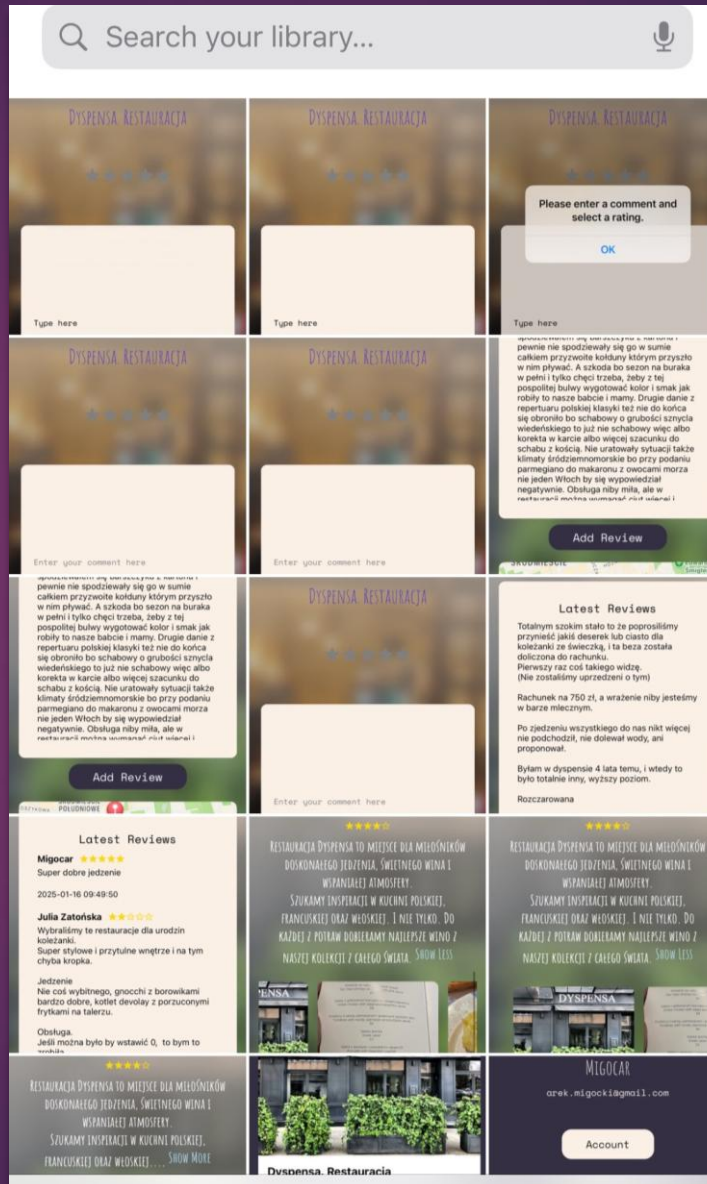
Search your library...

Dyspensa, Restauracja

Type here

Dyspensa, Restauracja

Type here

Dyspensa, Restauracja

Please enter a comment and select a rating.

OK

Type here

Dyspensa, Restauracja

Enter your comment here

Dyspensa, Restauracja

Enter your comment here

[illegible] całkiem przyzwoite kołduny którym przyszło w nim pływać. A szkoda bo sezon na buraka w pełni i tylko chęci trzeba, żeby z tej pospolitej bulwy wygotować kolor i smak jak robiły to nasze babcie i mamy. Drugie danie z repertuaru polskiej klasyki też nie do końca się obroniło bo schabowy o grubości sznycla wiedeńskiego to już nie schabowy więc albo korekta w karcie albo więcej szacunku do schabu z kością. Nie uratowały sytuacji także klimaty śródziemnomorskie bo przy podaniu parmegiano do makaronu z owocami morza nie jeden Włoch by się wypowiedział negatywnie. Obsługa niby miła, ale w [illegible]

Add Review

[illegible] pewnie nie spodziewały się go w sumie całkiem przyzwoite kołduny którym przyszło w nim pływać. A szkoda bo sezon na buraka w pełni i tylko chęci trzeba, żeby z tej pospolitej bulwy wygotować kolor i smak jak robiły to nasze babcie i mamy. Drugie danie z repertuaru polskiej klasyki też nie do końca się obroniło bo schabowy o grubości sznycla wiedeńskiego to już nie schabowy więc albo korekta w karcie albo więcej szacunku do schabu z kością. Nie uratowały sytuacji także klimaty śródziemnomorskie bo przy podaniu parmegiano do makaronu z owocami morza nie jeden Włoch by się wypowiedział negatywnie. Obsługa niby miła, ale w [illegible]

Add Review

Dyspensa, Restauracja

Enter your comment here

Latest Reviews

Totalnym szokim stało to że poprosiliśmy przynieść jakiś deserek lub ciasto dla koleżanki ze świeczką, i ta beza została doliczona do rachunku.
Pierwszy raz coś takiego widzę.
(Nie zostaliśmy uprzedzeni o tym)

Rachunek na 750 zł, a wrażenie niby jesteśmy w barze mlecznym.

Po zjedzeniu wszystkiego do nas nikt więcej nie podchodził, nie dolewał wody, ani proponował.

Byłam w dyspensie 4 lata temu, i wtedy to było totalnie inny, wyższy poziom.

Rozczarowana

Latest Reviews

Migocar

Super dobre jedzenie

2025-01-16 09:49:50

Julia Zatońska

Wybraliśmy te restaurację dla urodzin koleżanki.
Super stylowe i przytulne wnętrze i na tym chyba kropka.

Jedzenie
Nie coś wybitnego, gnocchi z borowikami bardzo dobre, kotlet devolay z porzuconymi frytkami na talerzu.

Obsługa.
Jeśli można było by wstawić 0, to bym to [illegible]

Restauracja Dyspensa to miejsce dla miłośników doskonałego jedzenia, świetnego wina i wspaniałej atmosfery. Szukamy inspiracji w kuchni polskiej, francuskiej oraz włoskiej. I nie tylko. Do każdej z potraw dobieramy najlepsze wino z naszej kolekcji z całego świata. Show Less

Restauracja Dyspensa to miejsce dla miłośników doskonałego jedzenia, świetnego wina i wspaniałej atmosfery. Szukamy inspiracji w kuchni polskiej, francuskiej oraz włoskiej. I nie tylko. Do każdej z potraw dobieramy najlepsze wino z naszej kolekcji z całego świata. Show Less

DYSPENSA

Restauracja Dyspensa to miejsce dla miłośników doskonałego jedzenia, świetnego wina i wspaniałej atmosfery. Szukamy inspiracji w kuchni polskiej, francuskiej oraz włoskiej.... Show More

Dyspensa, Restauracja

Migocar

arek.migocki@gmail.com

Account